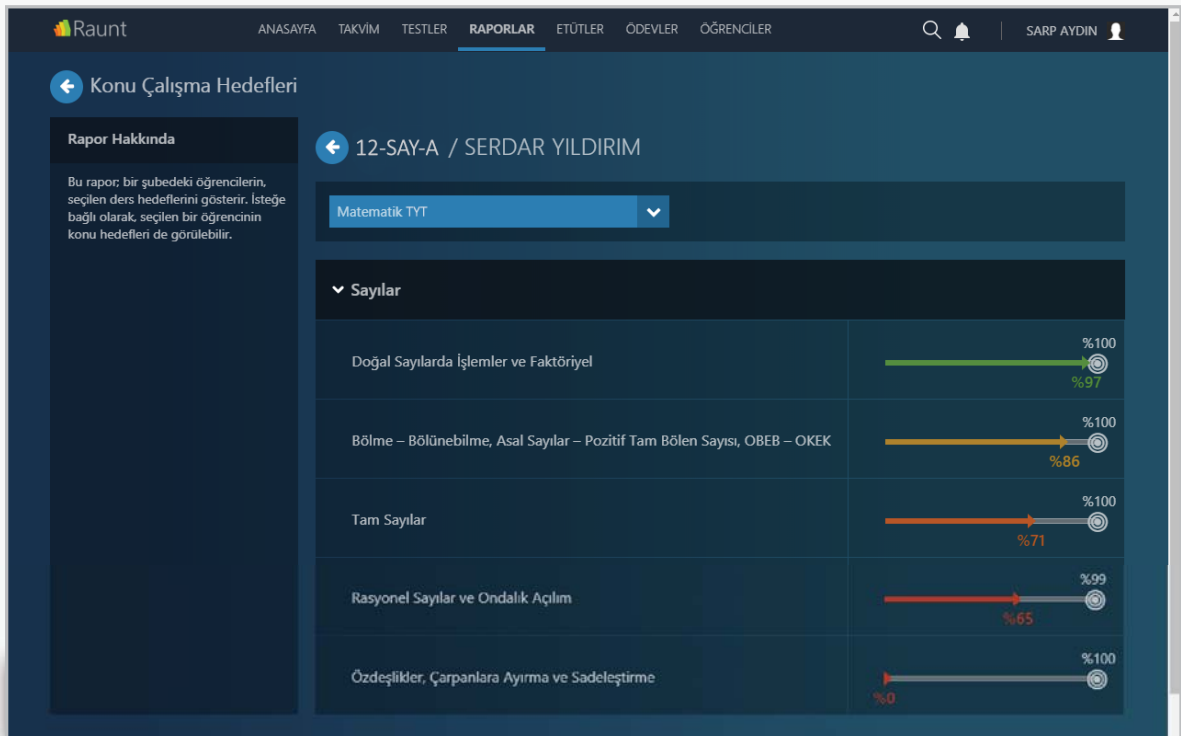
Raunt

ANASAYFA TAKVİM TESTLER RAPORLAR ETÜTLER ÖDEVLER ÖĞRENCİLER

SARP AYDIN

Konu Çalışma Hedefleri

Rapor Hakkında

Bu rapor; bir şubedeki öğrencilerin, seçilen ders hedeflerini gösterir. İsteğe bağlı olarak, seçilen bir öğrencinin konu hedefleri de görülebilir.

12-SAY-A / SERDAR YILDIRIM

Matematik TYT

Sayılar

| | |
|---|---|
| Doğal Sayılarda İşlemler ve Faktöriyel | %100 %97 |
| Bölme – Bölünebilme, Asal Sayılar – Pozitif Tam Bölen Sayısı, OBEB – OKEK | %100 %86 |
| Tam Sayılar | %100 %71 |
| Rasyonel Sayılar ve Ondalık Açılım | %99 %65 |
| Özdeşlikler, Çarpanlara Ayırma ve Sadeleştirme | %100 %0 |